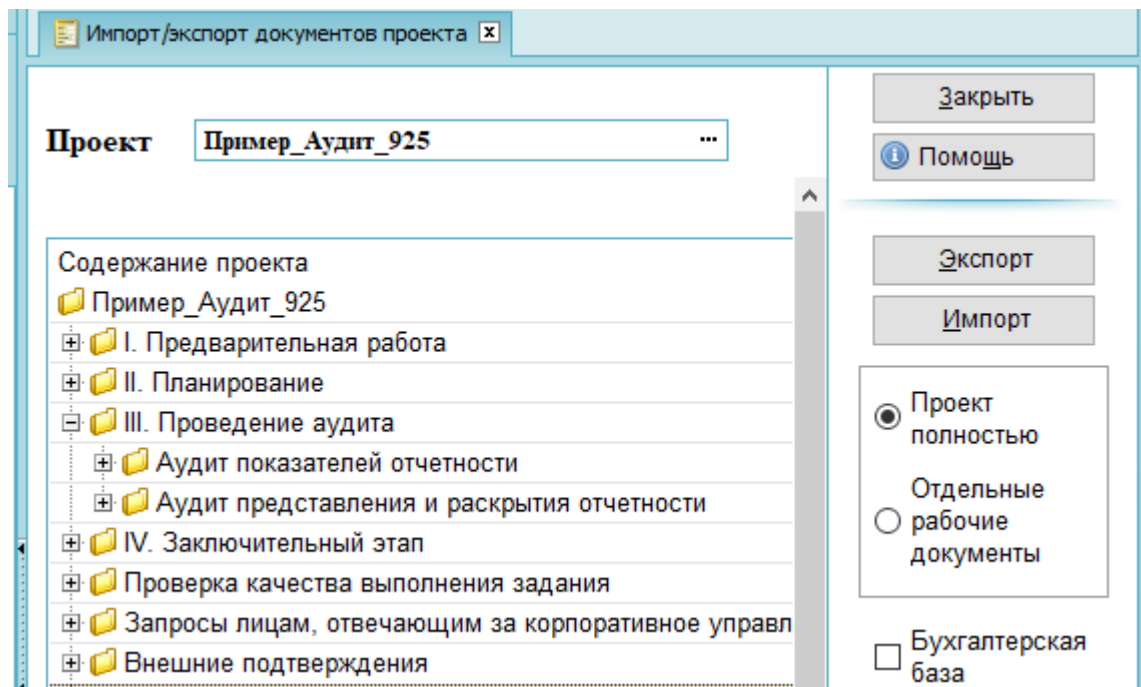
Импорт/экспорт документов проекта

Проект Пример_Аудит_925 ...

Содержание проекта
Пример_Аудит_925
I. Предварительная работа
II. Планирование
III. Проведение аудита
Аудит показателей отчетности
Аудит представления и раскрытия отчетности
IV. Заключительный этап
Проверка качества выполнения задания
Запросы лицам, отвечающим за корпоративное управл
Внешние подтверждения

Закрыть
Помощь
Экспорт
Импорт
Проект полностью
Отдельные рабочие документы
Бухгалтерская база